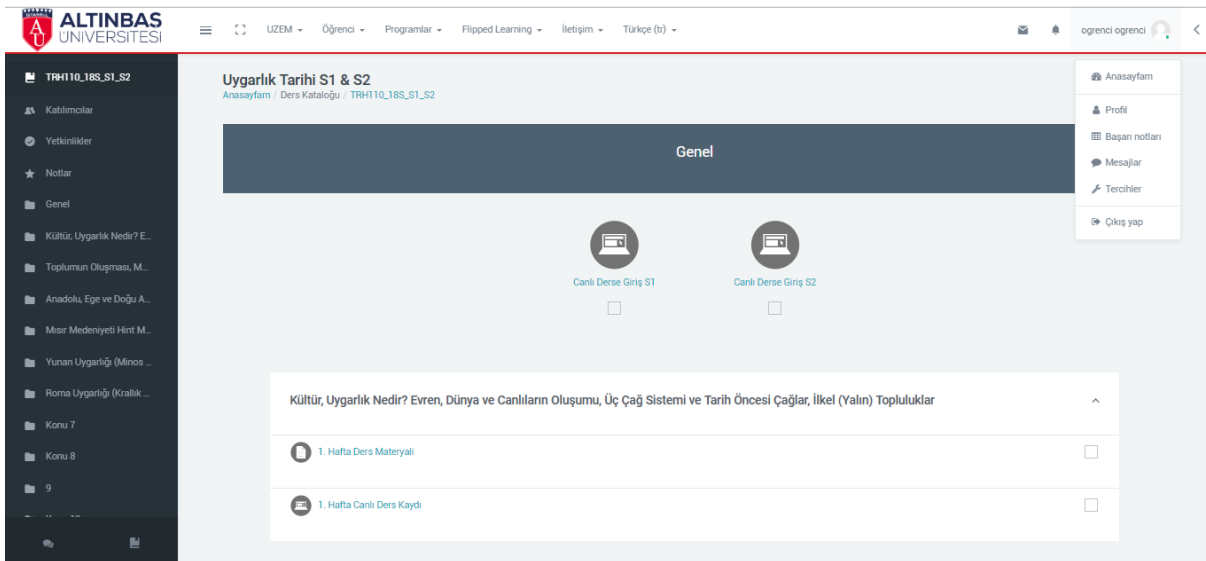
ALTINBAS ÜNİVERSİTESİ

UZEM ▾ Öğrenci ▾ Programlar ▾ Flipped Learning ▾ İletişim ▾ Türkçe (tr) ▾

ogrenci ogrenci

TRH110_18S_S1_S2
Katılımcılar
Yetkinlikler
Notlar
Genel
Kültür, Uygarlık Nedir? E...
Toplumun Oluşması, M...
Anadolu, Ege ve Doğu A...
Mısır Medeniyeti Hint M...
Yunan Uygarlığı (Minos ...
Roma Uygarlığı (Krallık ...
Konu 7
Konu 8
9

Uygarlık Tarihi S1 & S2
Anasayfam / Ders Kataloğu / TRH110_18S_S1_S2

Anasayfam
Profil
Başarı notları
Mesajlar
Tercihler
Çıkış yap

Genel

Canlı Derse Giriş S1
Canlı Derse Giriş S2

Kültür, Uygarlık Nedir? Evren, Dünya ve Canlıların Oluşumu, Üç Çağ Sistemi ve Tarih Öncesi Çağlar, İlkel (Yalın) Topluluklar

1. Hafta Ders Materyali

1. Hafta Canlı Ders Kaydı